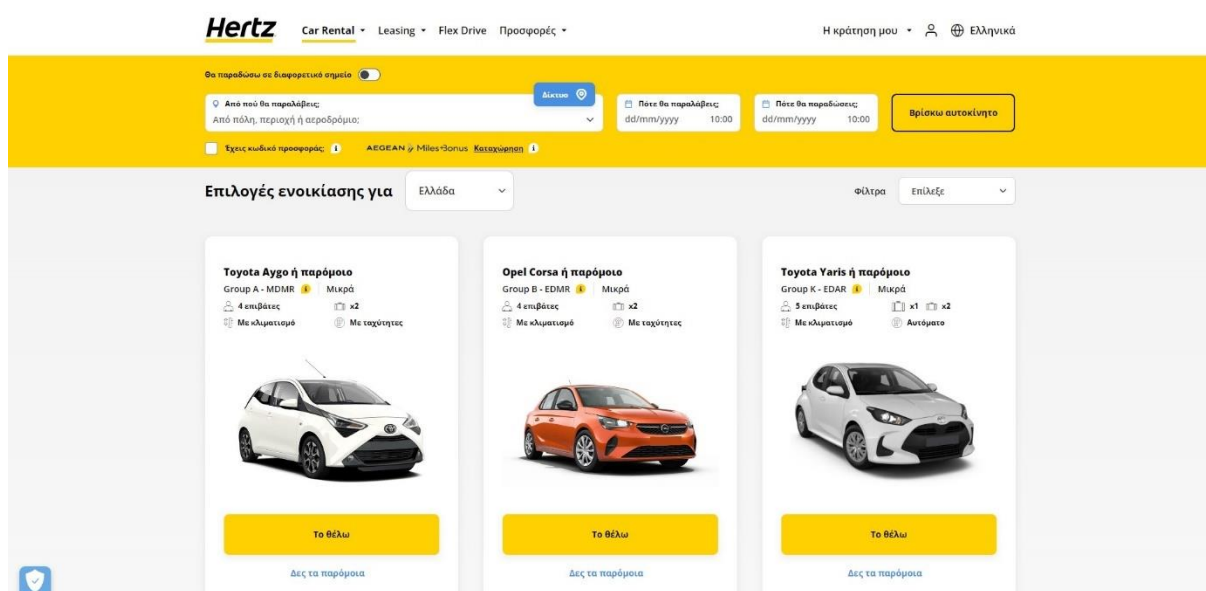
Hertz Car Rental Leasing Flex Drive Προσφορές

Η κράτηση μου Ελληνικά

Θα παραδώσω σε διαφορετικό σημείο

Από πού θα παραλάβεις;
Από πόλη, περιοχή ή αεροδρόμιο;

Δίκτυο

Πότε θα παραλάβεις;
dd/mm/yyyy 10:00

Πότε θα παραδώσεις;
dd/mm/yyyy 10:00

Βρίσκω αυτοκίνητο

Έχεις κωδικό προσφοράς; AEGEAN Miles+Bonus Καταχώρηση

Επιλογές ενοικίασης για Ελλάδα

Φίλτρα Επίλεξε

Toyota Aygo ή παρόμοιο
Group A - MDMR | Μικρά
4 επιβάτες x2
Με κλιματισμό Με ταχύτητες

Το θέλω

Δες τα παρόμοια

Opel Corsa ή παρόμοιο
Group B - EDMR | Μικρά
4 επιβάτες x2
Με κλιματισμό Με ταχύτητες

Το θέλω

Δες τα παρόμοια

Toyota Yaris ή παρόμοιο
Group K - EDAR | Μικρά
5 επιβάτες x1 x2
Με κλιματισμό Αυτόματο

Το θέλω

Δες τα παρόμοια